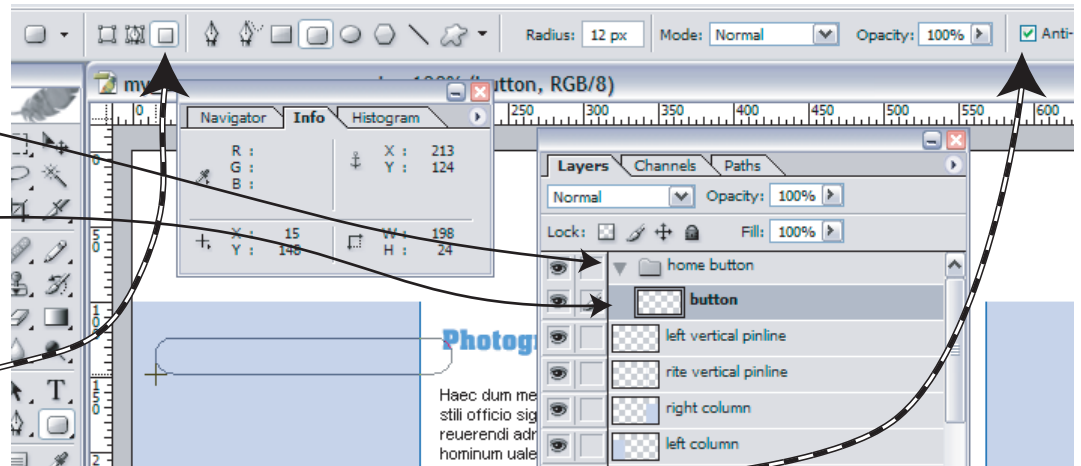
Radius: 12 px Mode: Normal Opacity: 100% Anti-

my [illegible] 100% (button, RGB/8)

Navigator Info Histogram

R :
G :
B :

X : 213
Y : 124

X : 15
Y : 148

W : 198
H : 24

Layers Channels Paths

Normal Opacity: 100%

Lock: Fill: 100%

home button

button

left vertical pinline

rite vertical pinline

right column

left column

Photog

Haec dum me
stili officio sig
reuerendi adr
hominum uale

250 300 350 400 450 500 550 600